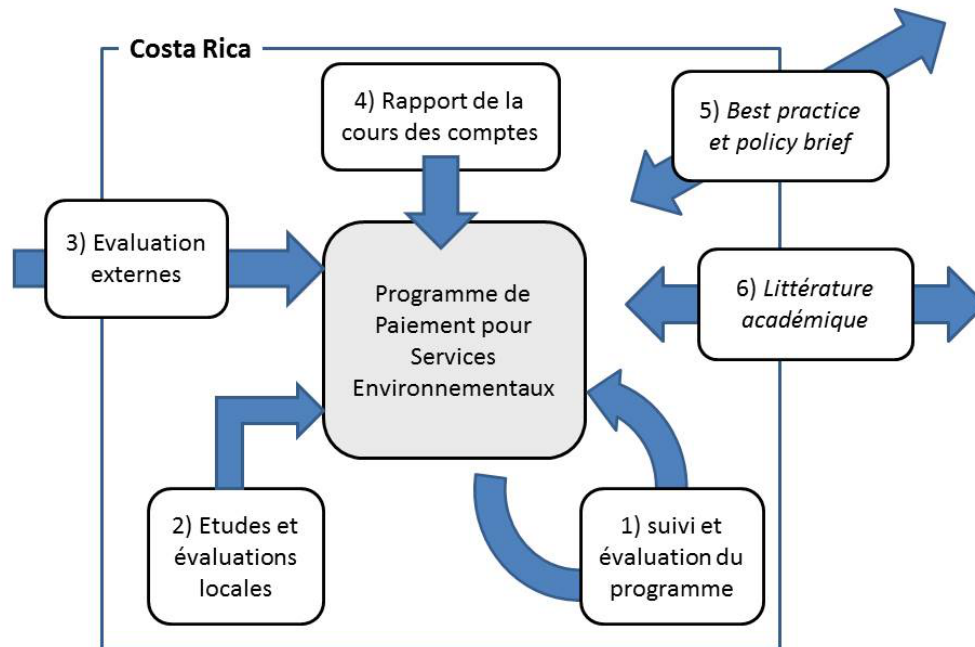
Costa Rica

4) Rapport de la cours des comptes

5) *Best practice et policy brief*

3) Evaluation externes

Programme de Paiement pour Services Environnementaux

6) *Littérature académique*

2) Etudes et évaluations locales

1) suivi et évaluation du programme